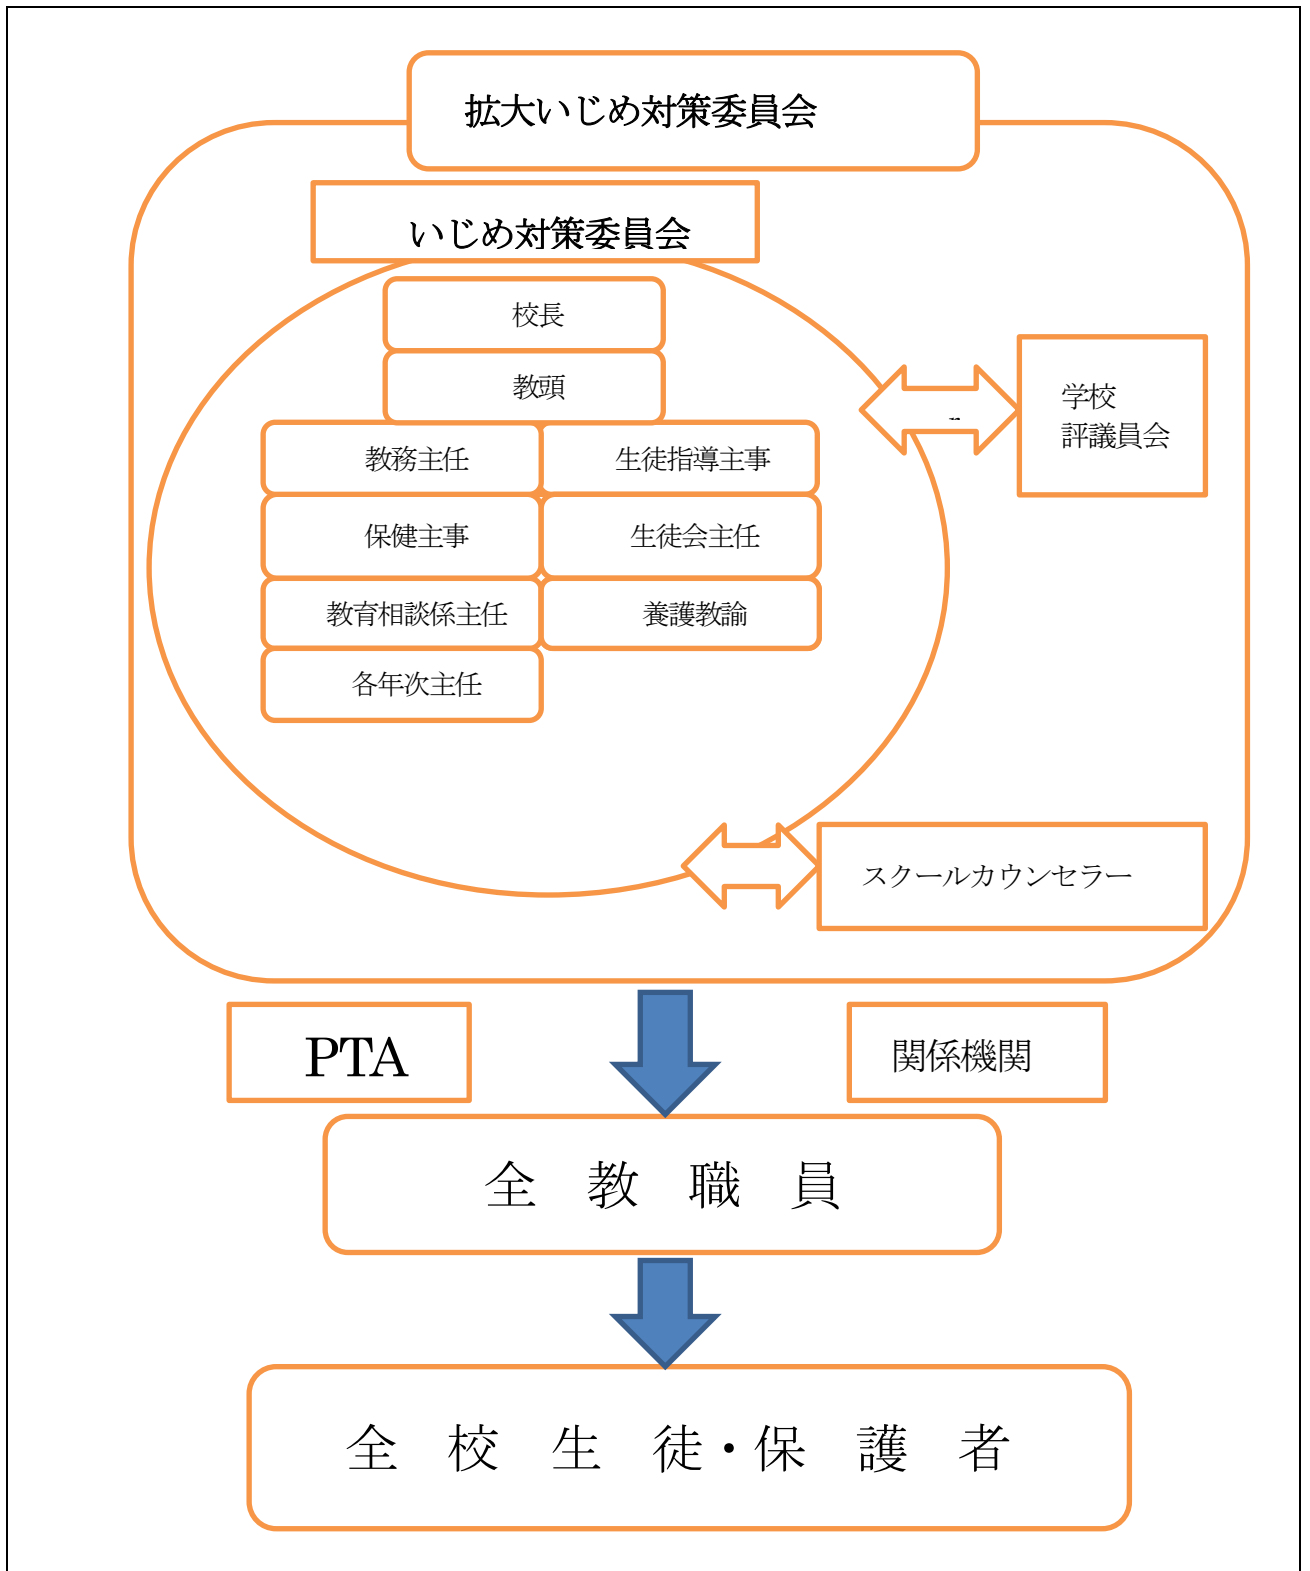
拡大いじめ対策委員会

いじめ対策委員会

校長

教頭

教務主任

生徒指導主事

保健主事

生徒会主任

教育相談係主任

養護教諭

各年次主任

学校
評議員会

スクールカウンセラー

PTA

関係機関

全　教　職　員

全　校　生　徒・保　護　者